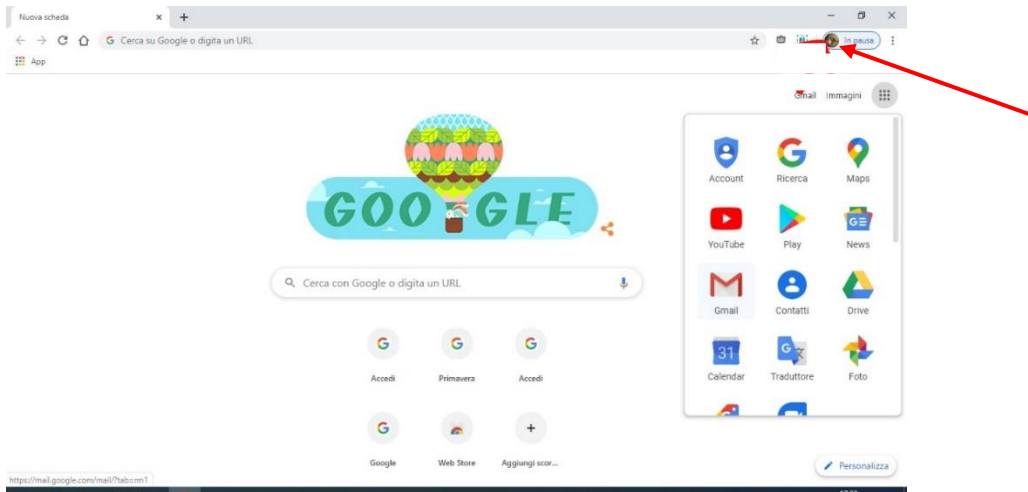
Nuova scheda
×
+
Cerca su Google o digita un URL
In pausa
App
Gmail
Immagini
GOOGLE
Account
Ricerca
Maps
YouTube
Play
News
Gmail
Contatti
Drive
31
Calendar
Traduttore
Foto
Cerca con Google o digita un URL
G
G
G
Accedi
Primavera
Accedi
G
+
Google
Web Store
Aggiungi scor...
https://mail.google.com/mail/?tab=rm1
Personalizza